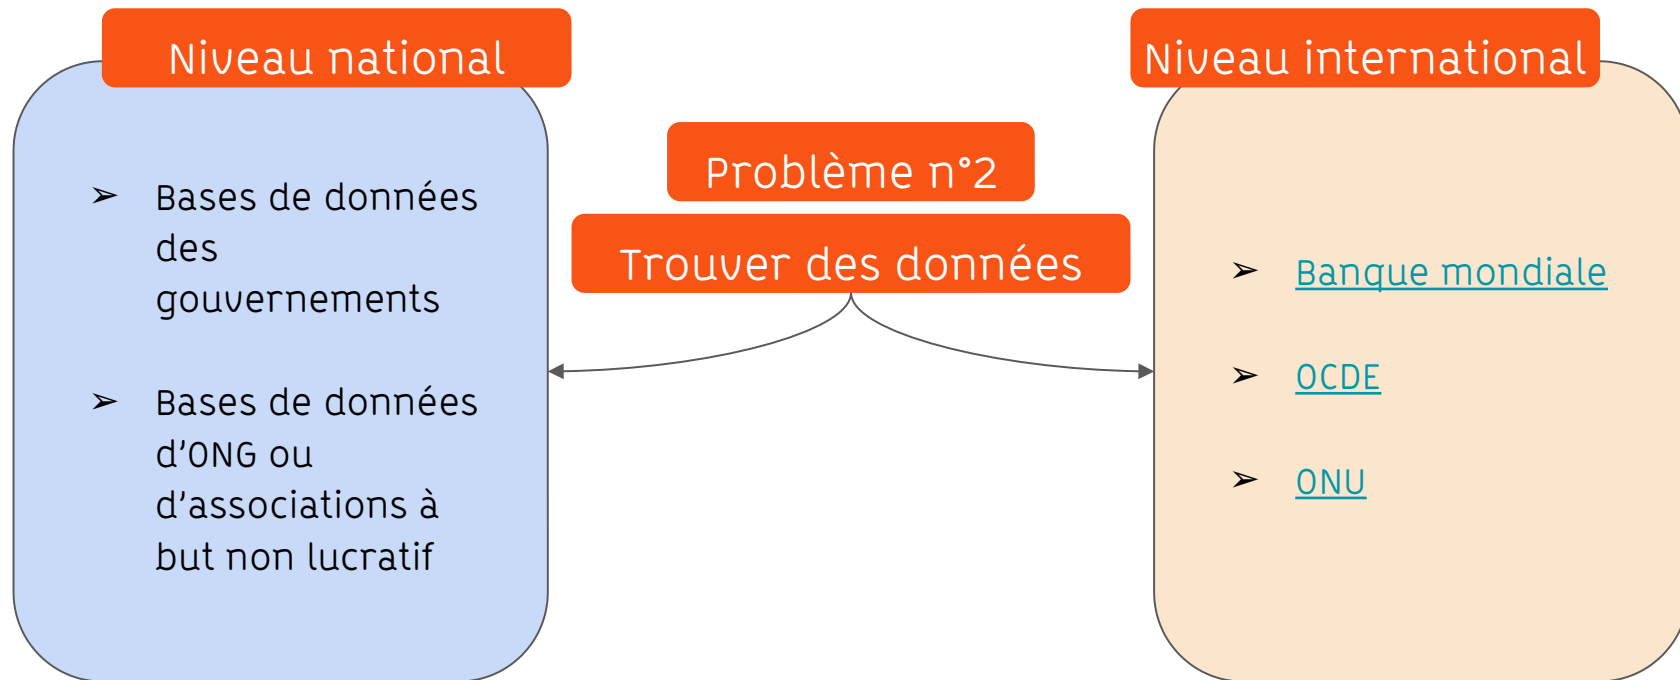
Niveau national

➢ Bases de données des gouvernements

➢ Bases de données d’ONG ou d’associations à but non lucratif

Problème n°2

Trouver des données

Niveau international

➢ Banque mondiale

➢ OCDE

➢ ONU